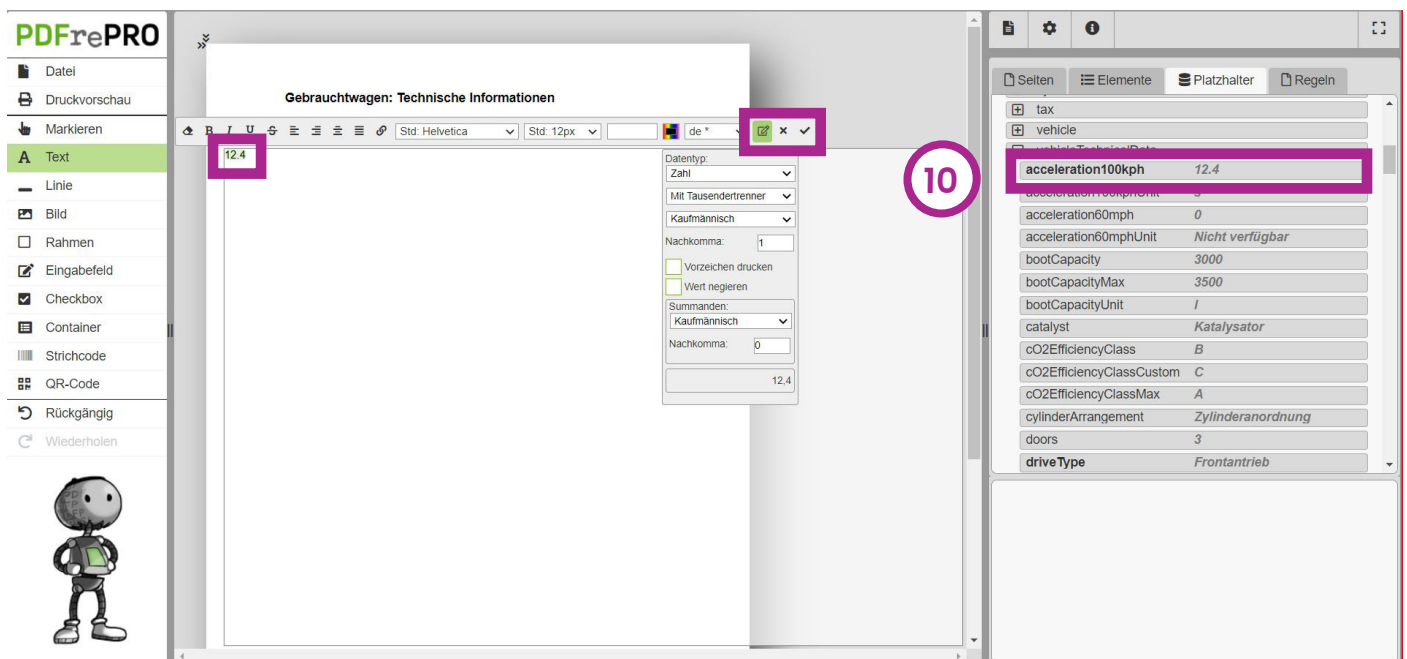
PDFrePRO

Datei
Druckvorschau
Markieren
Text
Linie
Bild
Rahmen
Eingabefeld
Checkbox
Container
Strichcode
QR-Code
Rückgängig
Wiederholen

Gebrauchtwagen: Technische Informationen

B I U S Std: Helvetica Std: 12px de *

12.4

Datentyp:
Zahl
Mit Tausendertrenner
Kaufmännisch
Nachkomma: 1
Vorzeichen drucken
Wert negieren
Summanden:
Kaufmännisch
Nachkomma: 0
12,4

Seiten Elemente Platzhalter Regeln

tax
vehicle
vehicleTechnicalData

10

| | |
|---|---|
| acceleration100kph | 12.4 |
| acceleration100kphUnit | s |
| acceleration60mph | 0 |
| acceleration60mphUnit | Nicht verfügbar |
| bootCapacity | 3000 |
| bootCapacityMax | 3500 |
| bootCapacityUnit | l |
| catalyst | Katalysator |
| cO2EfficiencyClass | B |
| cO2EfficiencyClassCustom | C |
| cO2EfficiencyClassMax | A |
| cylinderArrangement | Zylinderanordnung |
| doors | 3 |
| driveType | Frontantrieb |